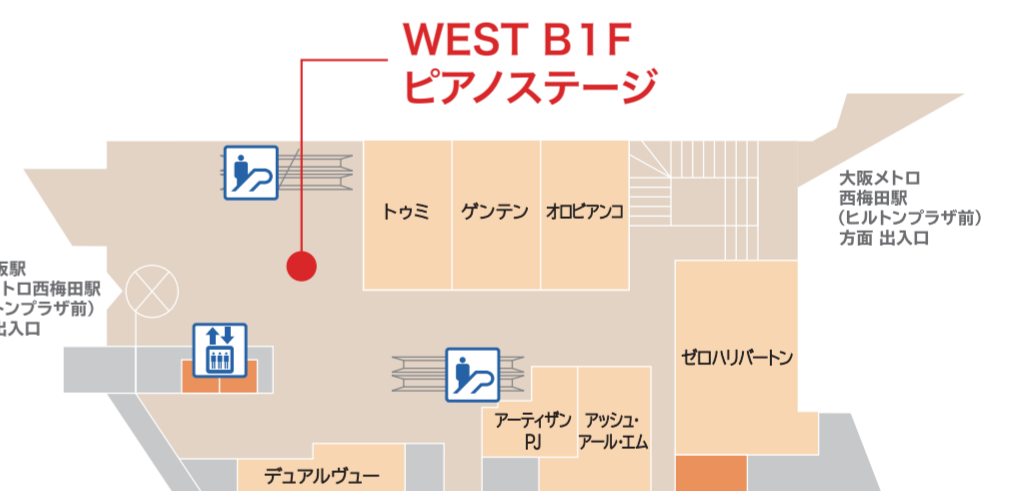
WEST B1F
ピアノステージ

トゥミ

ゲンテン

オロビアンコ

大阪メトロ
西梅田駅
（ヒルトンプラザ前）
方面 出入口

阪駅
トロ西梅田駅
トンプラザ前）
出入口

ゼロハリバートン

アーティザン
PJ

アッシュ・
アール・エム

デュアルヴュー